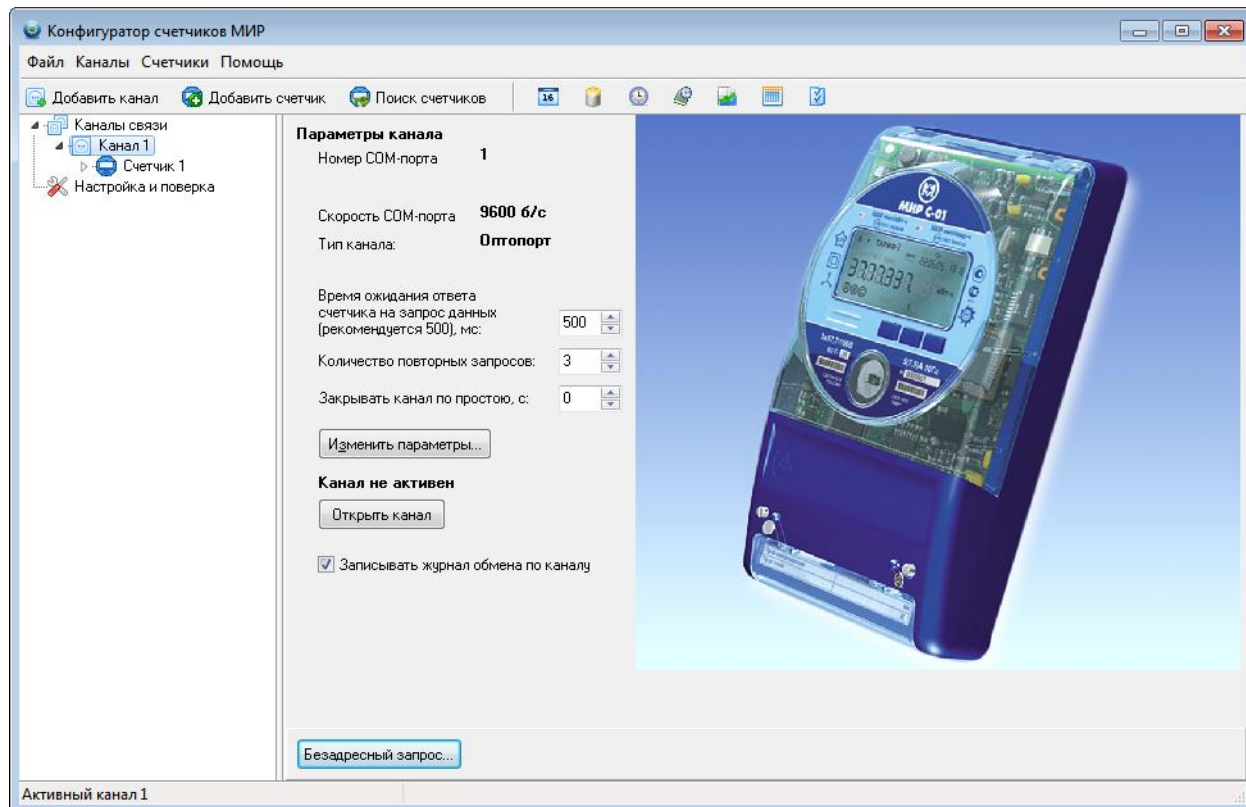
Конфигуратор счетчиков МИР

Файл Каналы Счетчики Помощь

Добавить канал Добавить счетчик Поиск счетчиков

16

Каналы связи
Канал 1
Счетчик 1
Настройка и поверка

Параметры канала

Номер COM-порта 1

Скорость COM-порта 9600 б/с

Тип канала: Оптопорт

Время ожидания ответа счетчика на запрос данных (рекомендуется 500), мс: 500

Количество повторных запросов: 3

Закрывать канал по простою, с: 0

Изменить параметры...

Канал не активен

Открыть канал

Записывать журнал обмена по каналу

МИР С-01

Безадресный запрос...

Активный канал 1